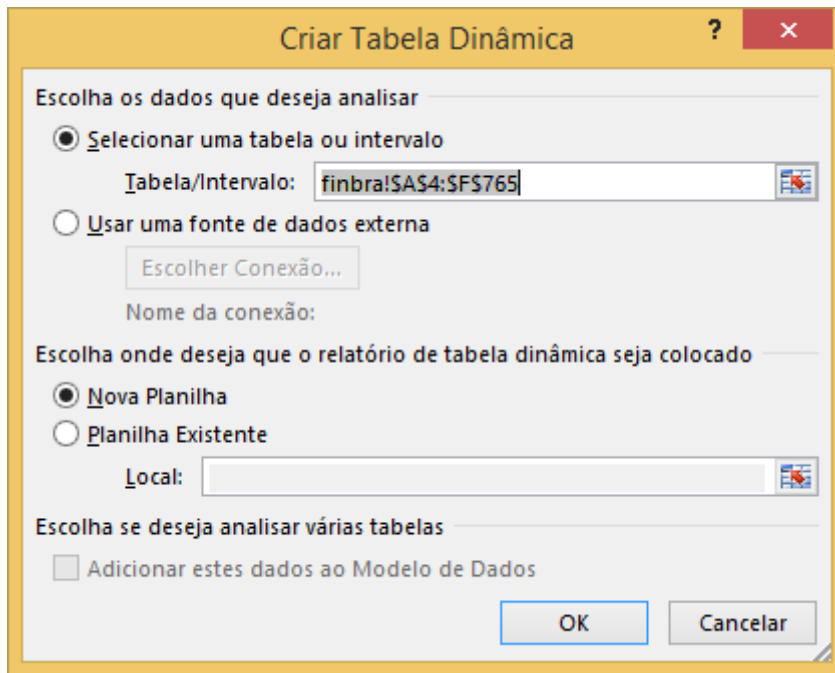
Criar Tabela Dinâmica

?

✕

Escolha os dados que deseja analisar

Selecionar uma tabela ou intervalo

Tabela/Intervalo: finbra!$A$4:$F$765

Usar uma fonte de dados externa

Escolher Conexão...

Nome da conexão:

Escolha onde deseja que o relatório de tabela dinâmica seja colocado

Nova Planilha

Planilha Existente

Local:

Escolha se deseja analisar várias tabelas

Adicionar estes dados ao Modelo de Dados

OK

Cancelar